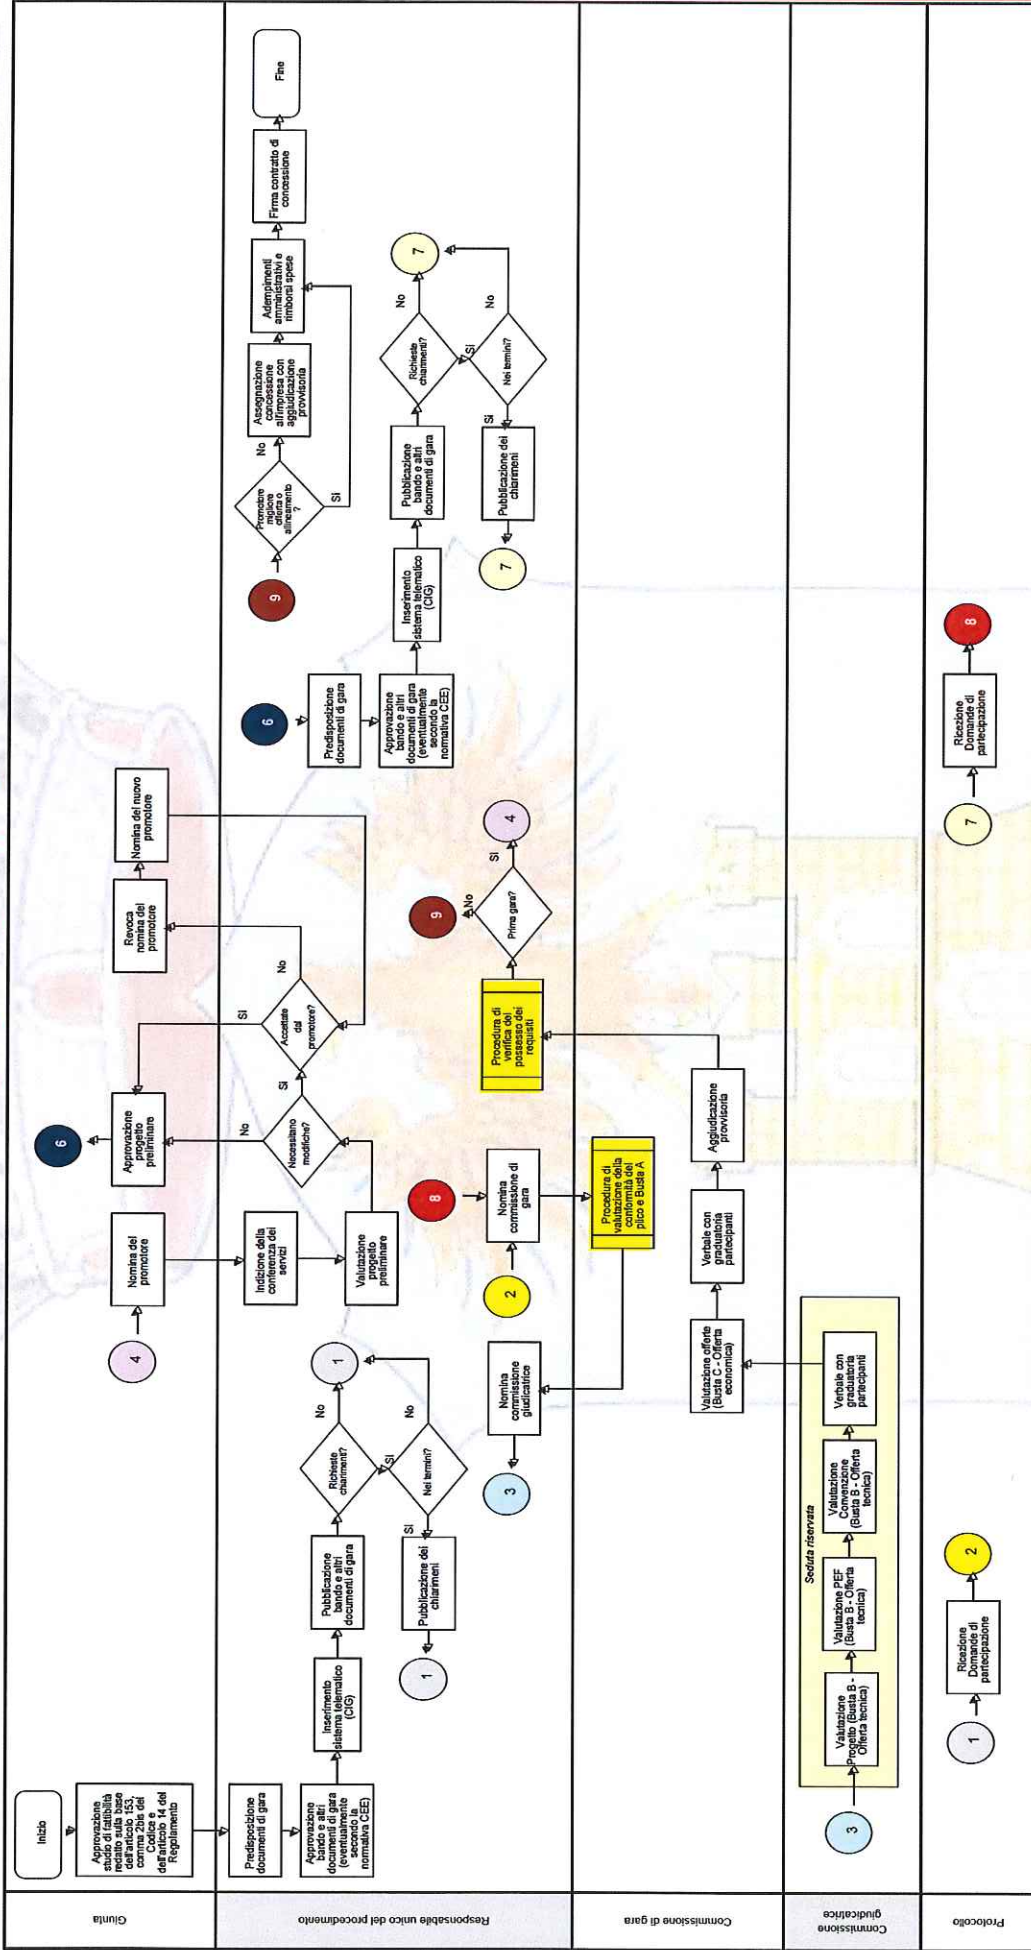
Giunta

Inizio

Approvazione studio di fattibilità redatto sulla base dell'articolo 153, comma 2bis del Codice e dell'articolo 14 del Regolamento

4

Nomina del promotore

6

Approvazione progetto preliminare

Revoca nomina del promotore

Nomina del nuovo promotore

Responsabile unico del procedimento

Predisposizione documenti di gara

Approvazione bando e altri documenti di gara (eventualmente secondo la normativa CEE)

Inserimento sistema telematico (CIG)

Pubblicazione bando e altri documenti di gara

Richieste chiarimenti?

No

1

Sì

Nei termini?

No

Sì

Pubblicazione dei chiarimenti

1

Indizione della conferenza dei servizi

Valutazione progetto preliminare

Necessitano modifiche?

No

Sì

Accettate dal promotore?

Sì

No

6

Predisposizione documenti di gara

Approvazione bando e altri documenti di gara (eventualmente secondo la normativa CEE)

Inserimento sistema telematico (CIG)

Pubblicazione bando e altri documenti di gara

Richieste chiarimenti?

No

7

Sì

Nei termini?

No

Sì

Pubblicazione dei chiarimenti

7

9

Promotore migliore offerta o allineamento ?

No

Sì

Assegnazione concessione all'impresa con aggiudicazione provvisoria

Adempimenti amministrativi e rimborsi spese

Firma contratto di concessione

Fine

Commissione di gara

Nomina commissione giudicatrice

3

2

8

Nomina commissione di gara

Procedura di valutazione della conformità del plico e Busta A

Valutazione offerte (Busta C - Offerta economica)

Verbale con graduatoria partecipanti

Aggiudicazione provvisoria

Procedura di verifica del possesso dei requisiti

Prima gara?

No

9

Sì

4

Commissione giudicatrice

3

Seduta riservata

Valutazione Progetto (Busta B - Offerta tecnica)

Valutazione PEF (Busta B - Offerta tecnica)

Valutazione Convenzione (Busta B - Offerta tecnica)

Verbale con graduatoria partecipanti

Protocollo

1

Ricezione Domande di partecipazione

2

7

Ricezione Domande di partecipazione

8